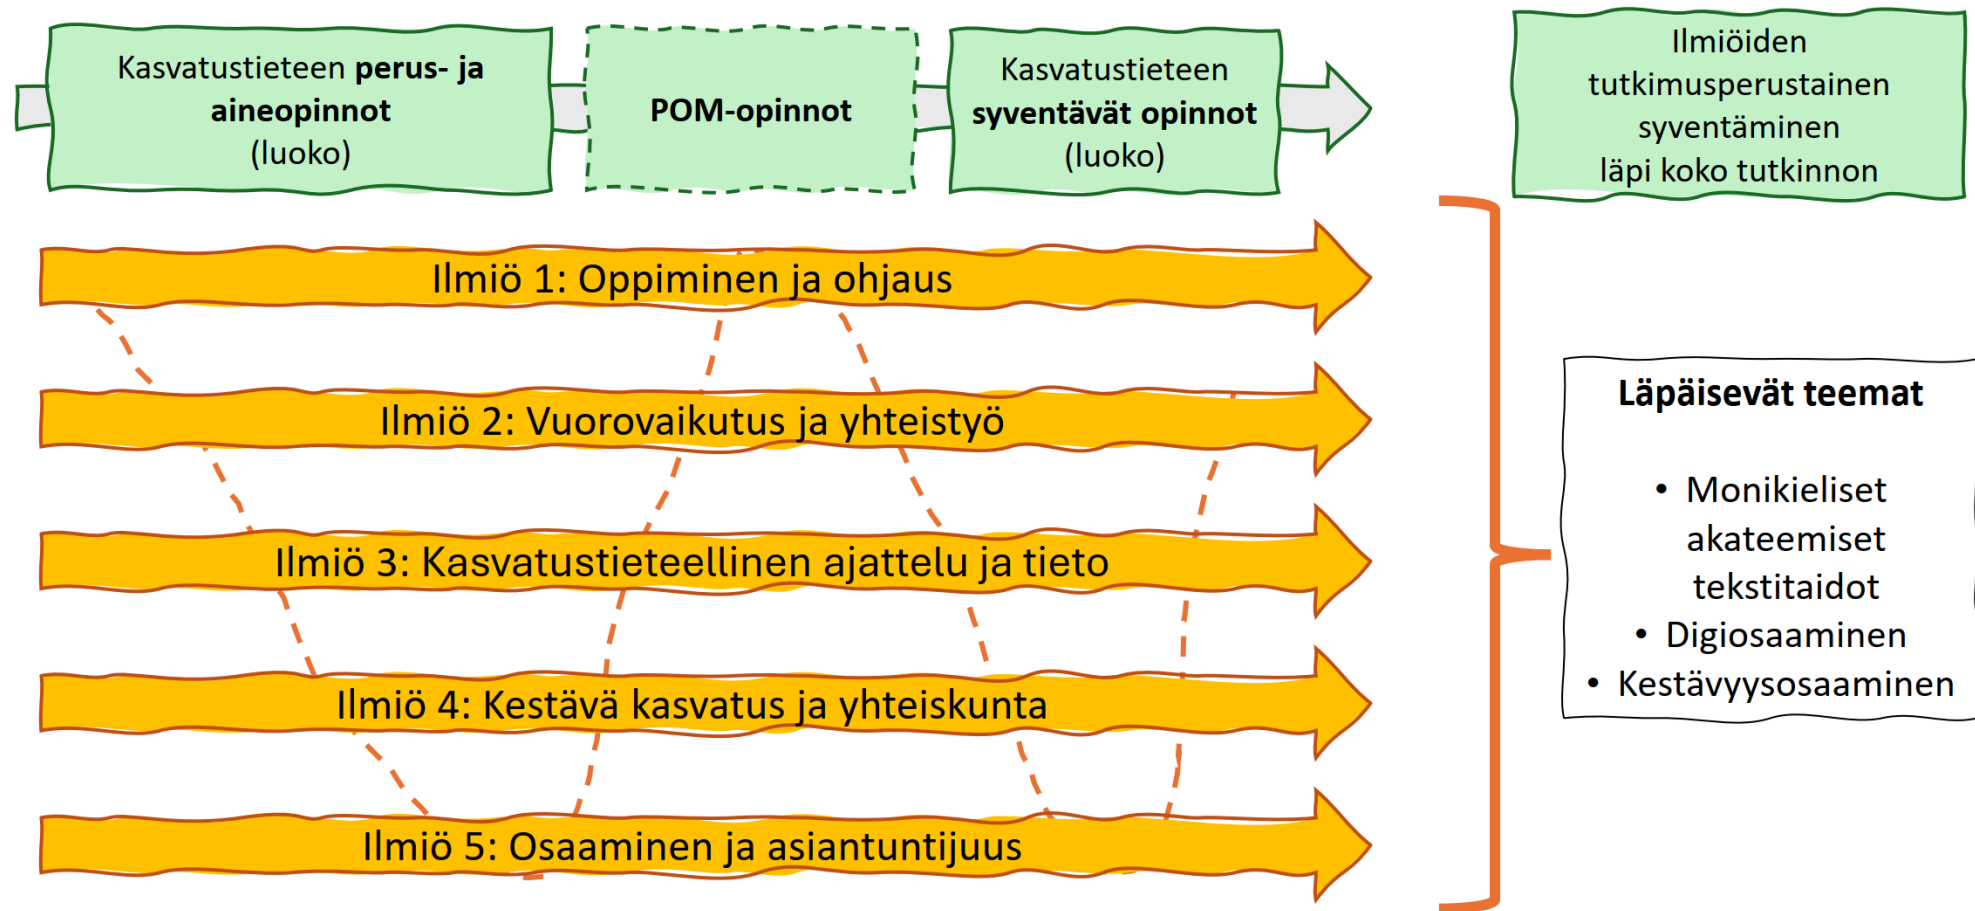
Kasvatustieteen perus- ja aineopinnot (luoko)

POM-opinnot

Kasvatustieteen syventävät opinnot (luoko)

Ilmiöiden tutkimusperustainen syventäminen läpi koko tutkinnon

Ilmiö 1: Oppiminen ja ohjaus

Ilmiö 2: Vuorovaikutus ja yhteistyö

Ilmiö 3: Kasvatustieteellinen ajattelu ja tieto

Ilmiö 4: Kestävä kasvatus ja yhteiskunta

Ilmiö 5: Osaaminen ja asiantuntijuus

Läpäisevät teemat

• Monikieliset akateemiset tekstitaidot
• Digiosaaminen
• Kestävyysosaaminen